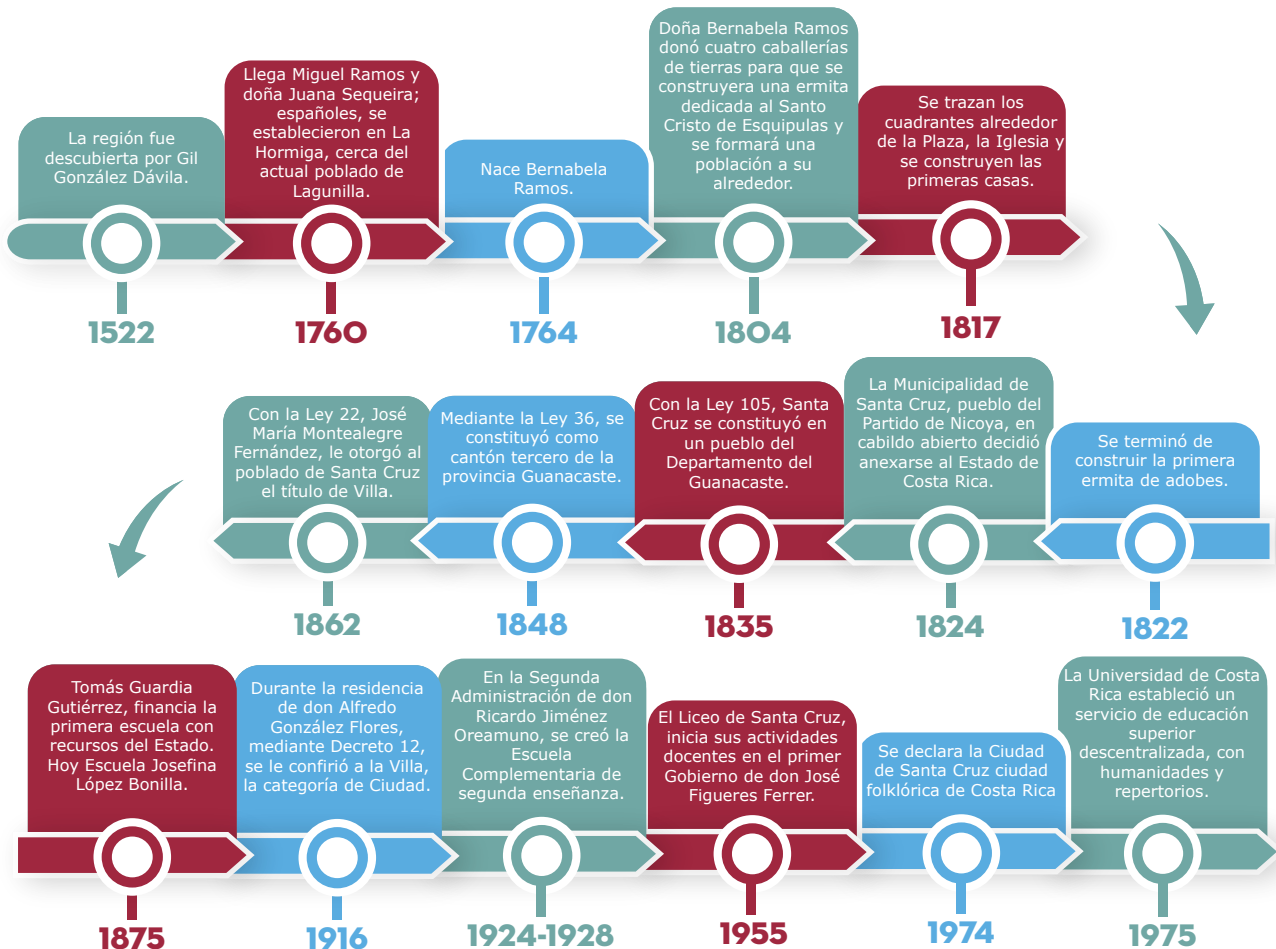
La región fue descubierta por Gil González Dávila.

1522

Llega Miguel Ramos y doña Juana Sequeira; españoles, se establecieron en La Hormiga, cerca del actual poblado de Lagunilla.

1760

Nace Bernabela Ramos.

1764

Doña Bernabela Ramos donó cuatro caballerías de tierras para que se construyera una ermita dedicada al Santo Cristo de Esquipulas y se formará una población a su alrededor.

1804

Se trazan los cuadrantes alrededor de la Plaza, la Iglesia y se construyen las primeras casas.

1817

Se terminó de construir la primera ermita de adobes.

1822

La Municipalidad de Santa Cruz, pueblo del Partido de Nicoya, en cabildo abierto decidió anexarse al Estado de Costa Rica.

1824

Con la Ley 105, Santa Cruz se constituyó en un pueblo del Departamento del Guanacaste.

1835

Mediante la Ley 36, se constituyó como cantón tercero de la provincia Guanacaste.

1848

Con la Ley 22, José María Montealegre Fernández, le otorgó al poblado de Santa Cruz el título de Villa.

1862

Tomás Guardia Gutiérrez, financia la primera escuela con recursos del Estado. Hoy Escuela Josefina López Bonilla.

1875

Durante la residencia de don Alfredo González Flores, mediante Decreto 12, se le confirió a la Villa, la categoría de Ciudad.

1916

En la Segunda Administración de don Ricardo Jiménez Oreamuno, se creó la Escuela Complementaria de segunda enseñanza.

1924-1928

El Liceo de Santa Cruz, inicia sus actividades docentes en el primer Gobierno de don José Figueres Ferrer.

1955

Se declara la Ciudad de Santa Cruz ciudad folklórica de Costa Rica

1974

La Universidad de Costa Rica estableció un servicio de educación superior descentralizada, con humanidades y repertorios.

1975